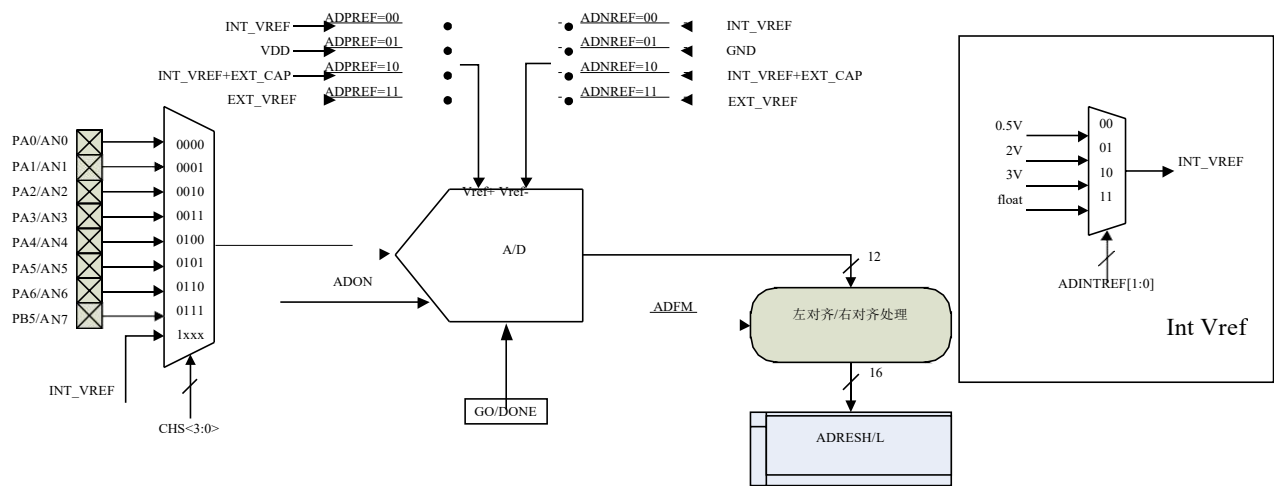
INT_VREF
ADPREF=00
VDD
ADPREF=01
INT_VREF+EXT_CAP
ADPREF=10
EXT_VREF
ADPREF=11

ADNREF=00
INT_VREF
ADNREF=01
GND
ADNREF=10
INT_VREF+EXT_CAP
ADNREF=11
EXT_VREF

PA0/AN0
PA1/AN1
PA2/AN2
PA3/AN3
PA4/AN4
PA5/AN5
PA6/AN6
PB5/AN7
INT_VREF

0000
0001
0010
0011
0100
0101
0110
0111
1xxx

CHS<3:0>

ADON

Vref+ Vref-
A/D

GO/DONE

12
ADFM
左对齐/右对齐处理
16
ADRESH/L

0.5V
2V
3V
float
00
01
10
11
INT_VREF
ADINTREF[1:0]
Int Vref